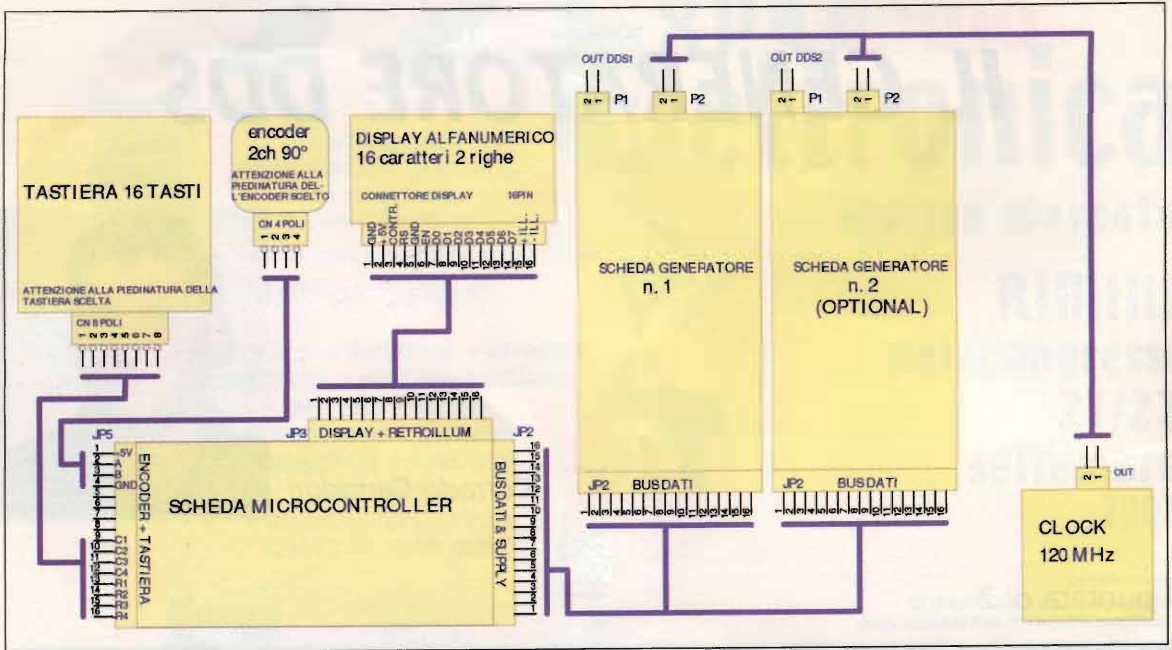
TASTIERA 16 TASTI

ATTENZIONE ALLA PIEDINATURA DELLA TASTIERA SCELTA

CN 8 POLI
1 2 3 4 5 6 7 8

encoder
2ch 90°

ATTENZIONE ALLA PIEDINATURA DELL'ENCODER SCELTO

CN 4 POLI
1 2 3 4

DISPLAY ALFANUMERICO
16 caratteri 2 righe

CONNETTORE DISPLAY 16PIN

GND +5V CONTR. RS GND EN D0 D1 D2 D3 D4 D5 D6 D7 + ILL. - ILL.
1 2 3 4 5 6 7 8 9 10 11 12 13 14 15 16

OUT DDS1
2 1 P1
2 1 P2

SCHEDA GENERATORE
n. 1

JP2 BUSDATI
1 2 3 4 5 6 7 8 9 10 11 12 13 14 15 16

OUT DDS2
2 1 P1
2 1 P2

SCHEDA GENERATORE
n. 2
(OPTIONAL)

JP2 BUSDATI
1 2 3 4 5 6 7 8 9 10 11 12 13 14 15 16

2 1 OUT

CLOCK
120 MHz

JP5
+5V
A
B
GND
C1
C2
C3
C4
R1
R2
R3
R4

ENCODER + TASTIERA

JP3 DISPLAY + RETROILLUM
1 2 3 4 5 6 7 8 9 10 11 12 13 14 15 16

SCHEDA MICROCONTROLLER

JP2
BUSDATI & SUPPLY
16 15 14 13 12 11 10 9 8 7 6 5 4 3 2 1